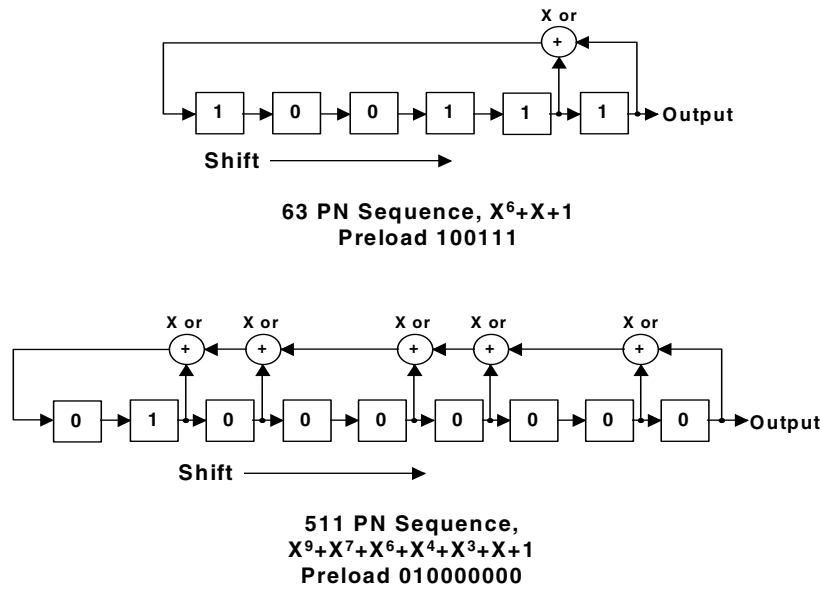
X or

+

1 0 0 1 1 1 Output

Shift

63 PN Sequence, $X^6+X+1$
Preload 100111

X or X or X or X or X or

+ + + + +

0 1 0 0 0 0 0 0 0 Output

Shift

511 PN Sequence,
$X^9+X^7+X^6+X^4+X^3+X+1$
Preload 010000000